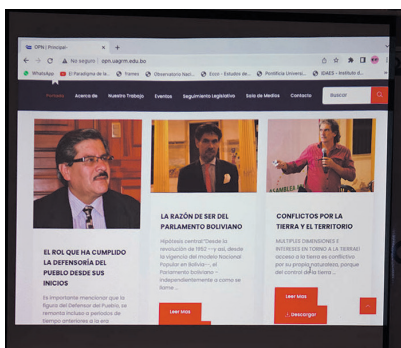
OPN | Principal

No seguro | opn.uagrm.edu.bo

WhatsApp | El Paradigma de la... | Tramas | Observatorio Naci... | Ecco - Estudios de... | Pontificia Univers... | IDAES - Instituto d...

Portada | Acerca de | Nuestro Trabajo | Eventos | Seguimiento Legislativo | Sala de Medios | Contacto | Buscar

EL ROL QUE HA CUMPLIDO LA DEFENSORÍA DEL PUEBLO DESDE SUS INICIOS

Es importante mencionar que la figura del Defensor del Pueblo, se remonta incluso a periodos de tiempo anteriores a la era

LA RAZÓN DE SER DEL PARLAMENTO BOLIVIANO

Hipótesis central "Desde la revolución de 1952 —y así, desde la vigencia del modelo Nacional Popular en Bolivia—, el Parlamento boliviano – independientemente a como se tome...

Leer Más

CONFLICTOS POR LA TIERRA Y EL TERRITORIO

MÚLTIPLES DIMENSIONES E INTERESES EN TORNO A LA TIERRA: el acceso a la tierra es conflictivo por su propia naturaleza, porque del control de la tierra...

Leer Más

Descargar